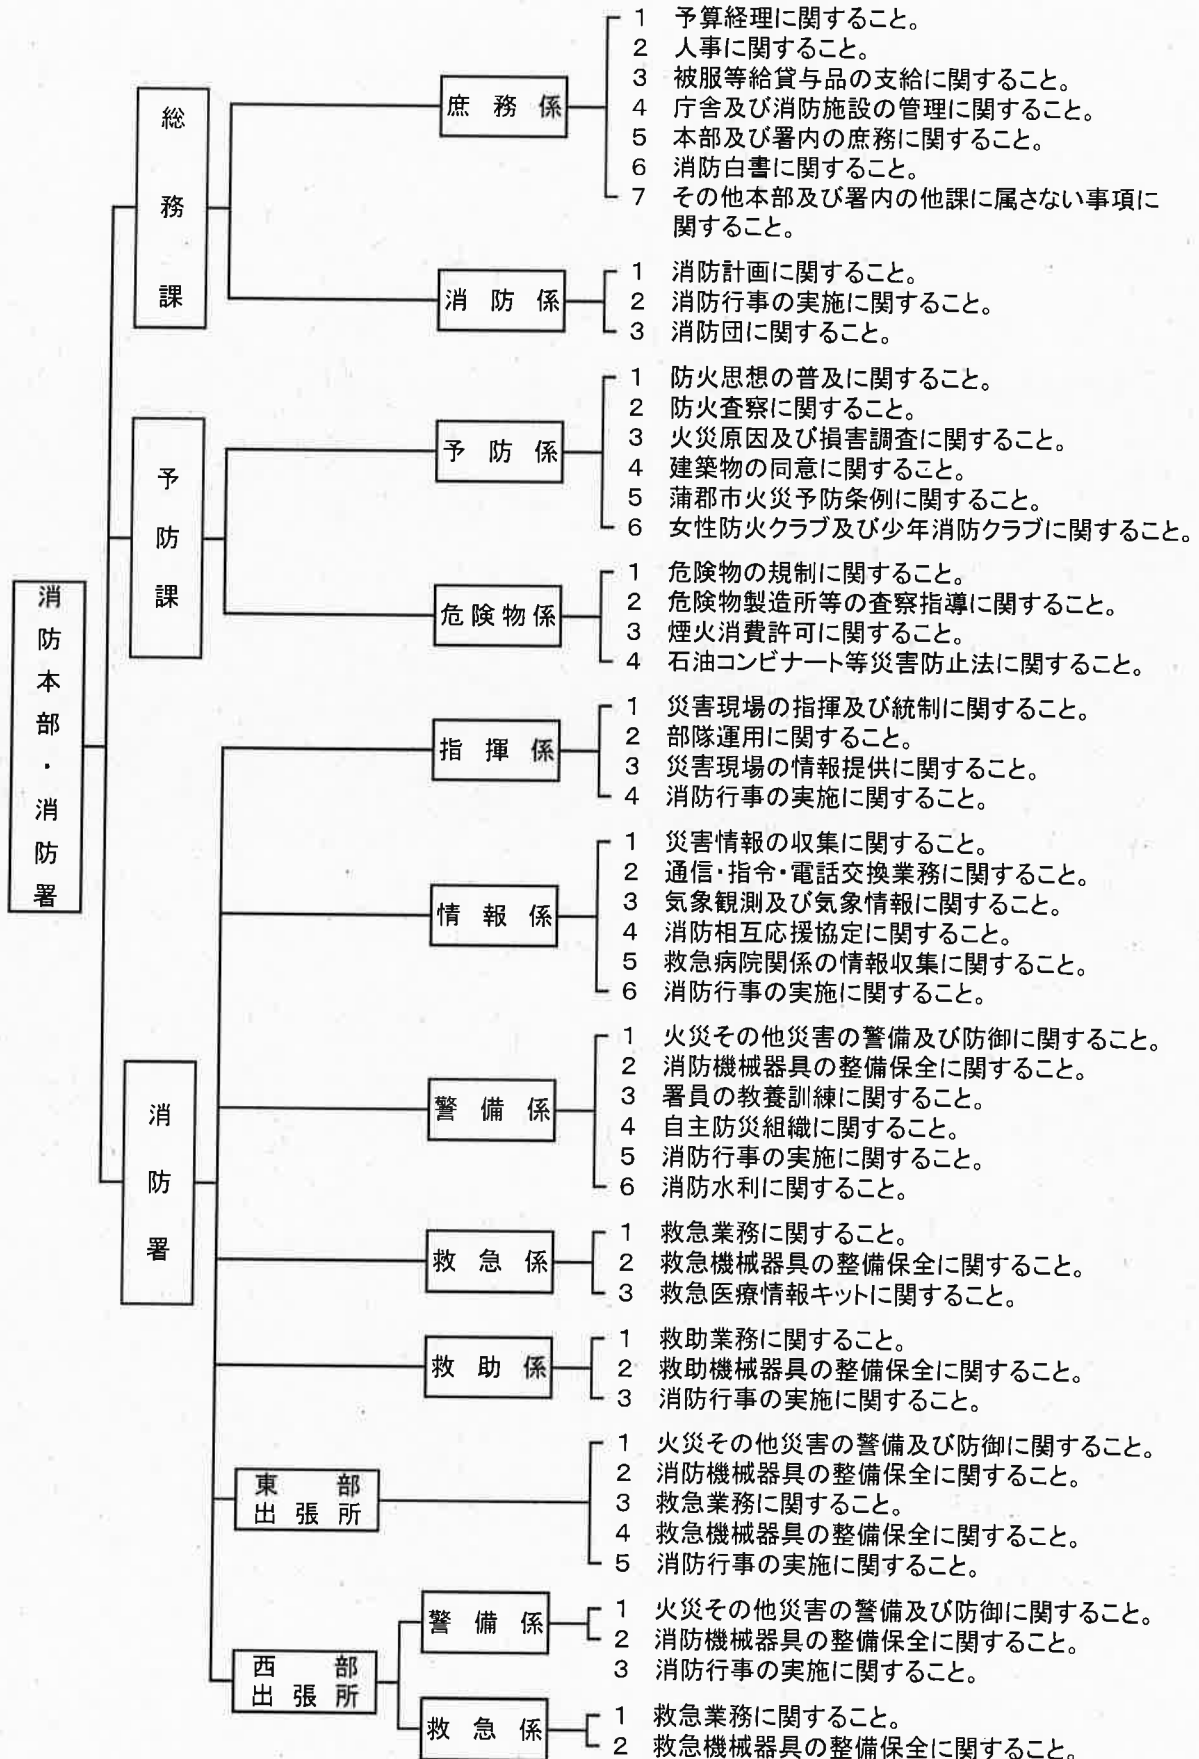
消防本部・消防署

総務課

庶務係
1 予算経理に関すること。
2 人事に関すること。
3 被服等給貸与品の支給に関すること。
4 庁舎及び消防施設の管理に関すること。
5 本部及び署内の庶務に関すること。
6 消防白書に関すること。
7 その他本部及び署内の他課に属さない事項に関すること。

消防係
1 消防計画に関すること。
2 消防行事の実施に関すること。
3 消防団に関すること。

予防課

予防係
1 防火思想の普及に関すること。
2 防火査察に関すること。
3 火災原因及び損害調査に関すること。
4 建築物の同意に関すること。
5 蒲郡市火災予防条例に関すること。
6 女性防火クラブ及び少年消防クラブに関すること。

危険物係
1 危険物の規制に関すること。
2 危険物製造所等の査察指導に関すること。
3 煙火消費許可に関すること。
4 石油コンビナート等災害防止法に関すること。

消防署

指揮係
1 災害現場の指揮及び統制に関すること。
2 部隊運用に関すること。
3 災害現場の情報提供に関すること。
4 消防行事の実施に関すること。

情報係
1 災害情報の収集に関すること。
2 通信・指令・電話交換業務に関すること。
3 気象観測及び気象情報に関すること。
4 消防相互応援協定に関すること。
5 救急病院関係の情報収集に関すること。
6 消防行事の実施に関すること。

警備係
1 火災その他災害の警備及び防御に関すること。
2 消防機械器具の整備保全に関すること。
3 署員の教養訓練に関すること。
4 自主防災組織に関すること。
5 消防行事の実施に関すること。
6 消防水利に関すること。

救急係
1 救急業務に関すること。
2 救急機械器具の整備保全に関すること。
3 救急医療情報キットに関すること。

救助係
1 救助業務に関すること。
2 救助機械器具の整備保全に関すること。
3 消防行事の実施に関すること。

東部出張所
1 火災その他災害の警備及び防御に関すること。
2 消防機械器具の整備保全に関すること。
3 救急業務に関すること。
4 救急機械器具の整備保全に関すること。
5 消防行事の実施に関すること。

西部出張所

警備係
1 火災その他災害の警備及び防御に関すること。
2 消防機械器具の整備保全に関すること。
3 消防行事の実施に関すること。

救急係
1 救急業務に関すること。
2 救急機械器具の整備保全に関すること。